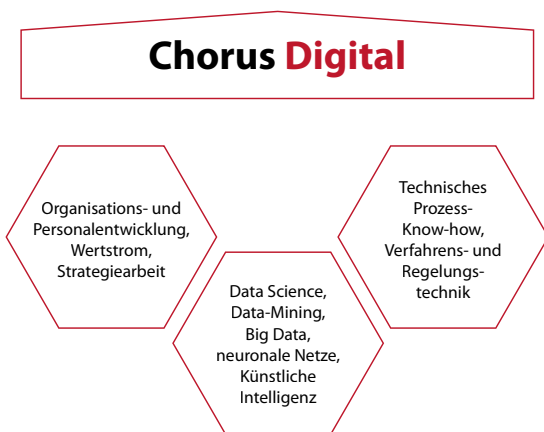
Chorus Digital

Organisations- und Personalentwicklung, Wertstrom, Strategiearbeit

Data Science, Data-Mining, Big Data, neuronale Netze, Künstliche Intelligenz

Technisches Prozess-Know-how, Verfahrens- und Regelungstechnik